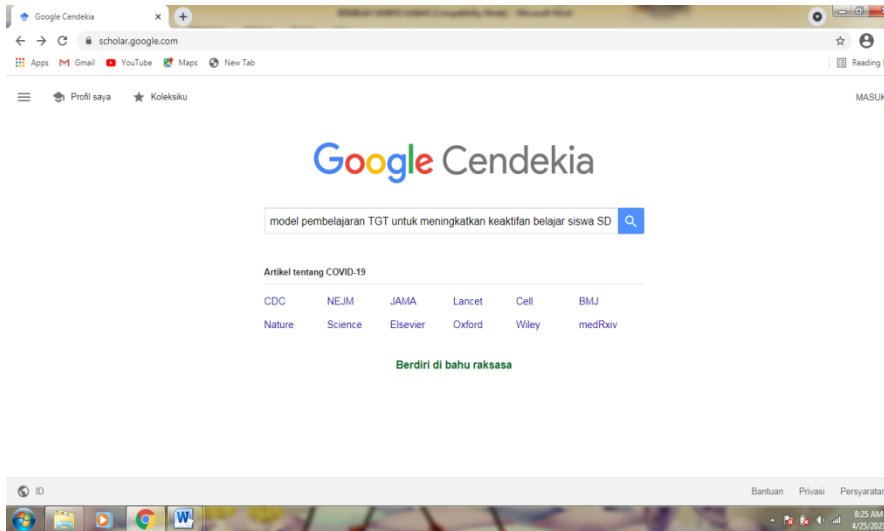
Google Cendekia

scholar.google.com

Apps Gmail YouTube Maps New Tab

Reading l

Profil saya Koleksiku

MASUK

Google Cendekia

model pembelajaran TGT untuk meningkatkan keaktifan belajar siswa SD

Artikel tentang COVID-19

| CDC | NEJM | JAMA | Lancet | Cell | BMJ |
|---|---|---|---|---|---|
| Nature | Science | Elsevier | Oxford | Wiley | medRxiv |

Berdiri di bahu raksasa

ID

Bantuan Privasi Persyaratan

8:25 AM
4/25/202